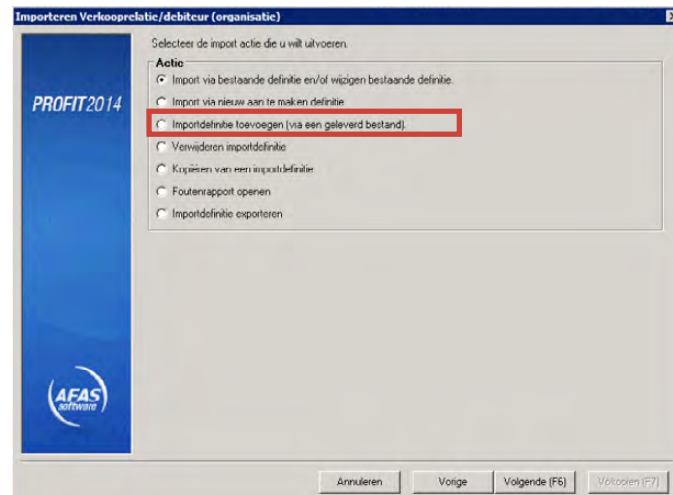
Importeren Verkooprelatie/debiteur (organisatie)

PROFIT2014

Selecteer de import actie die u wilt uitvoeren.

Actie

Import via bestaande definitie en/of wijzigen bestaande definitie.

Import via nieuw aan te maken definitie

Importdefinitie toevoegen (via een geleverd bestand).

Verwijderen importdefinitie

Kopiëren van een importdefinitie

Foutenrapport openen

Importdefinitie exporteren

AFAS software

Annuleren

Vorige

Volgende (F6)

Voltooien (F7)